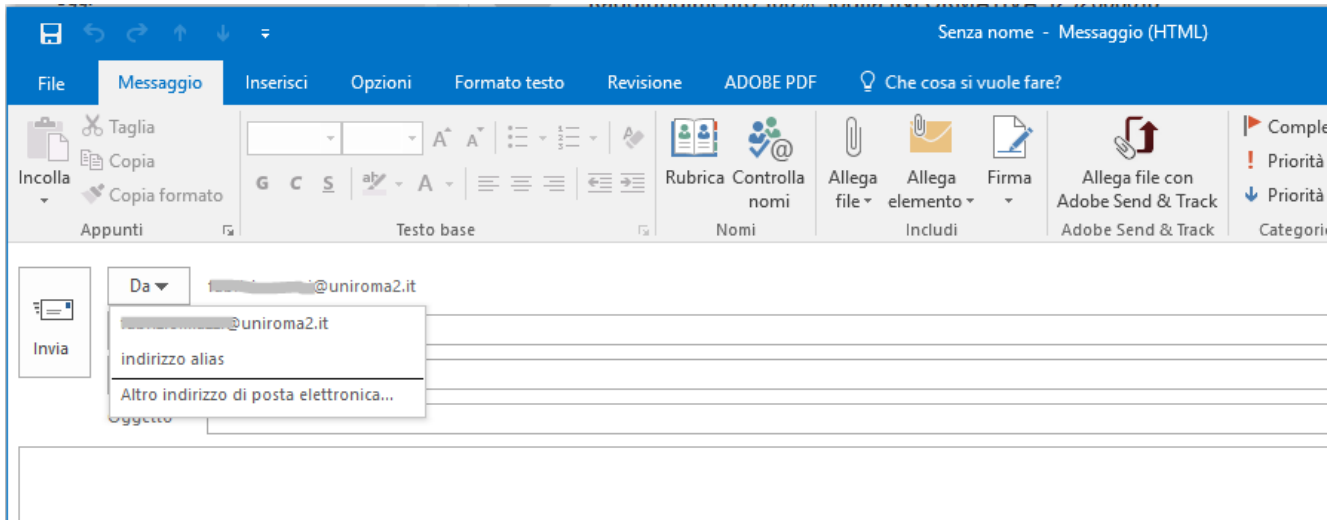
Senza nome - Messaggio (HTML)

File Messaggio Inserisci Opzioni Formato testo Revisione ADOBE PDF Che cosa si vuole fare?

Incolla
Taglia
Copia
Copia formato
Appunti

G C S
A
Testo base

Rubrica Controlla nomi
Nomi

Allega file
Allega elemento
Firma
Includi

Allega file con Adobe Send & Track
Adobe Send & Track

Comple
Priorità
Priorità
Categori

Invia

Da
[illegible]@uniroma2.it

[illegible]@uniroma2.it
indirizzo alias
Altro indirizzo di posta elettronica...

Oggetto